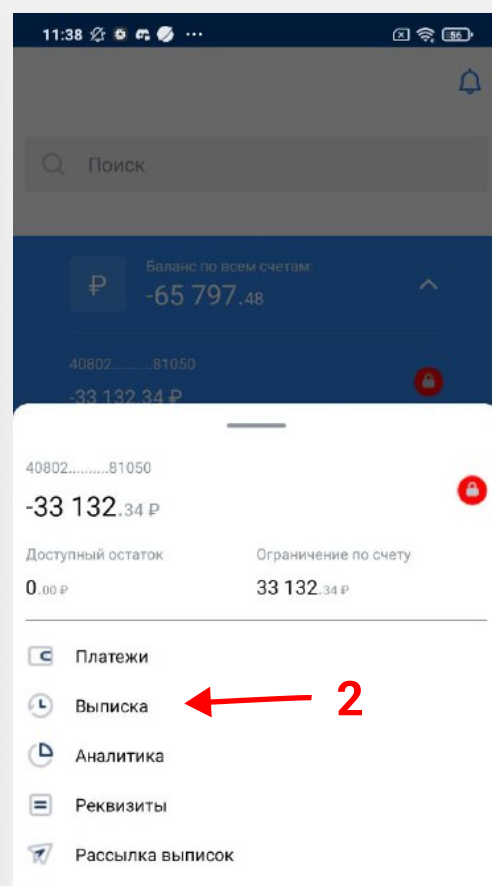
11:38 ···

56

Поиск

₽

Баланс по всем счетам:

-65 797.48

40802..........81050

-33 132.34 ₽

40802..........81050

-33 132.34 ₽

Доступный остаток

0.00 ₽

Ограничение по счету

33 132.34 ₽

Платежи

Выписка

2

Аналитика

Реквизиты

Рассылка выписок